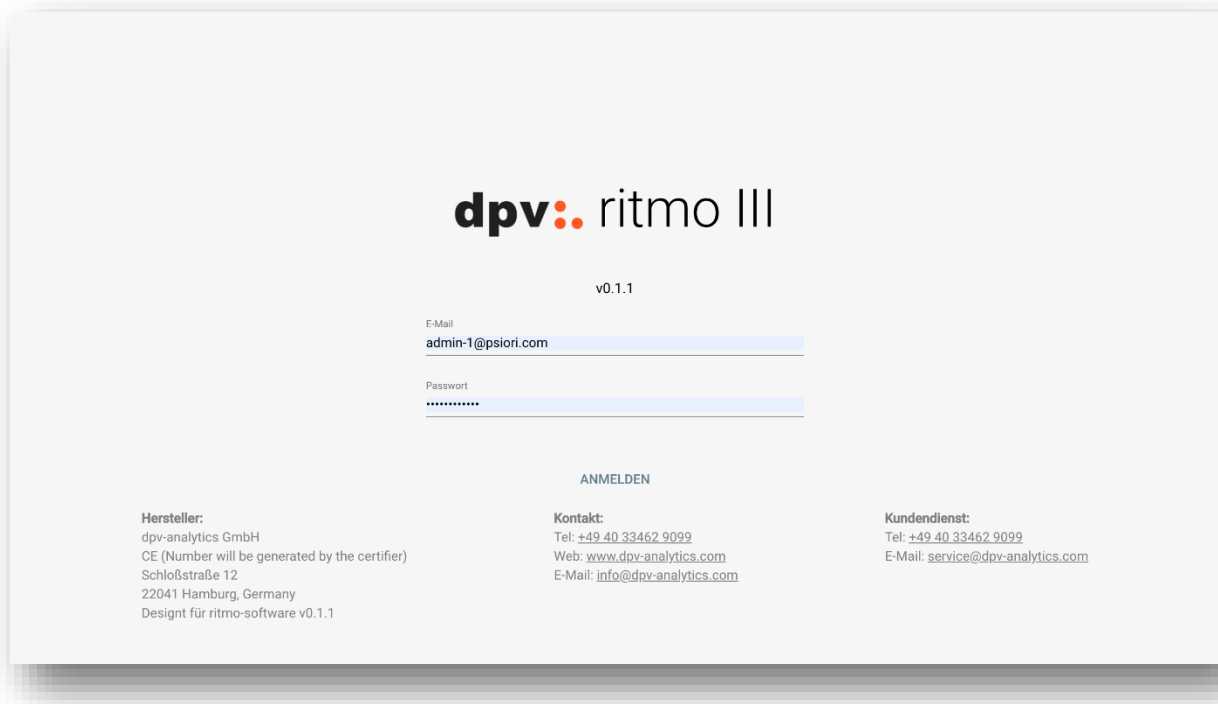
dpv:. ritmo III

v0.1.1

E-Mail
admin-1@psiori.com

Passwort
••••••••••••

ANMELDEN

Hersteller:
dpv-analytics GmbH
CE (Number will be generated by the certifier)
Schloßstraße 12
22041 Hamburg, Germany
Designt für ritmo-software v0.1.1

Kontakt:
Tel: +49 40 33462 9099
Web: www.dpv-analytics.com
E-Mail: info@dpv-analytics.com

Kundendienst:
Tel: +49 40 33462 9099
E-Mail: service@dpv-analytics.com